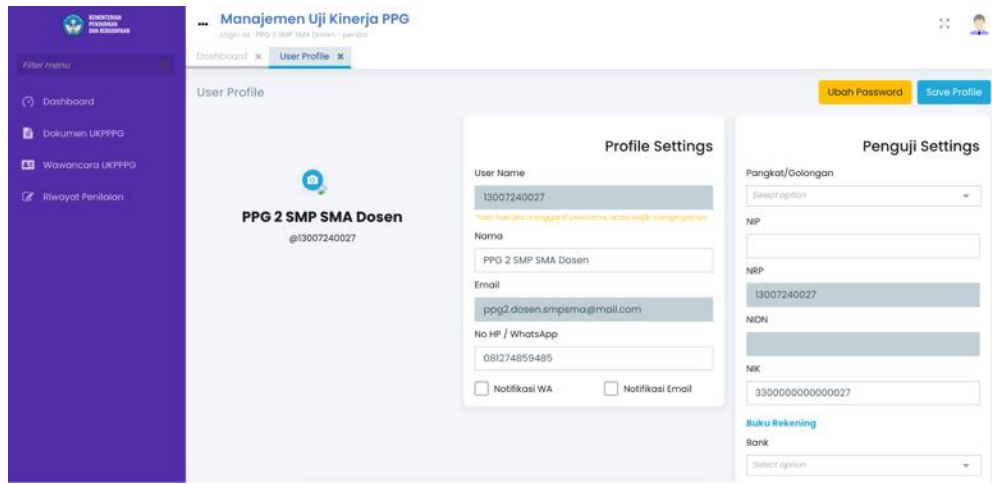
KEMENTERIAN PENDIDIKAN DAN KEBUDAYAAN

Filter menu

Dashboard

Dokumen UKPPPG

Wawancara UKPPPG

Riwayat Penilaian

Manajemen Uji Kinerja PPG

Login as : PPG 2 SMP SMA Dosen - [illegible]

Dashboard ×   User Profile ×

User Profile

Ubah Password   Save Profile

PPG 2 SMP SMA Dosen

@13007240027

Profile Settings

User Name

13007240027

*hati-hati jika mengganti username, anda wajib mengingatnya

Nama

PPG 2 SMP SMA Dosen

Email

ppg2.dosen.smpsma@mail.com

No HP / WhatsApp

081274859485

Notifikasi WA   Notifikasi Email

Penguji Settings

Pangkat/Golongan

Select option

NIP

NRP

13007240027

NIDN

NIK

3300000000000027

Buku Rekening

Bank

Select option